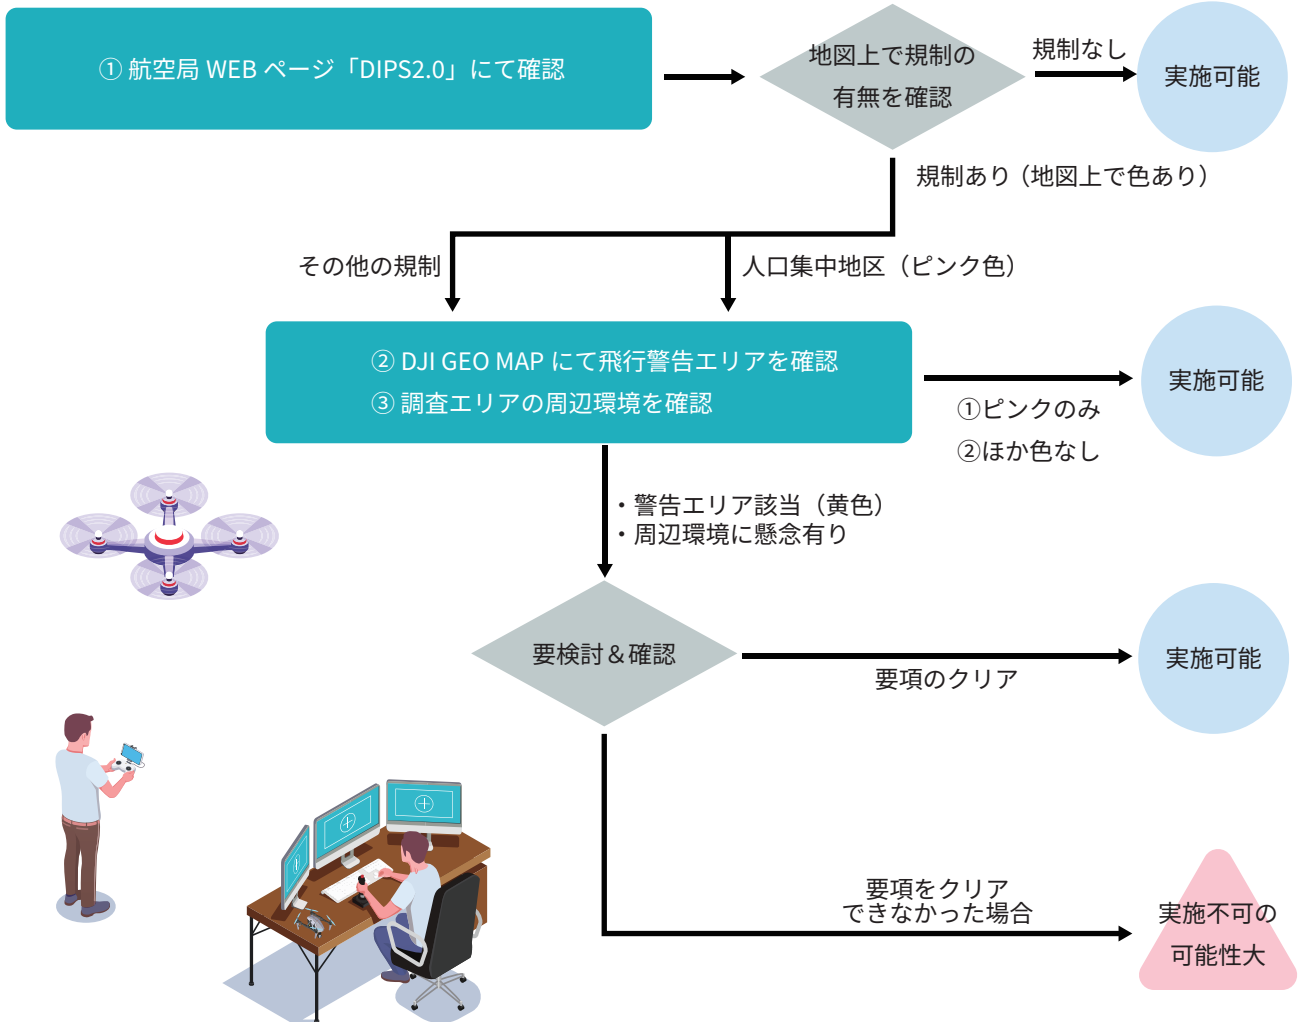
① 航空局 WEB ページ「DIPS2.0」にて確認

地図上で規制の有無を確認

規制なし

実施可能

規制あり（地図上で色あり）

その他の規制

人口集中地区（ピンク色）

② DJI GEO MAP にて飛行警告エリアを確認
③ 調査エリアの周辺環境を確認

実施可能

①ピンクのみ
②ほか色なし

・警告エリア該当（黄色）
・周辺環境に懸念有り

要検討＆確認

要項のクリア

実施可能

要項をクリアできなかった場合

実施不可の可能性大